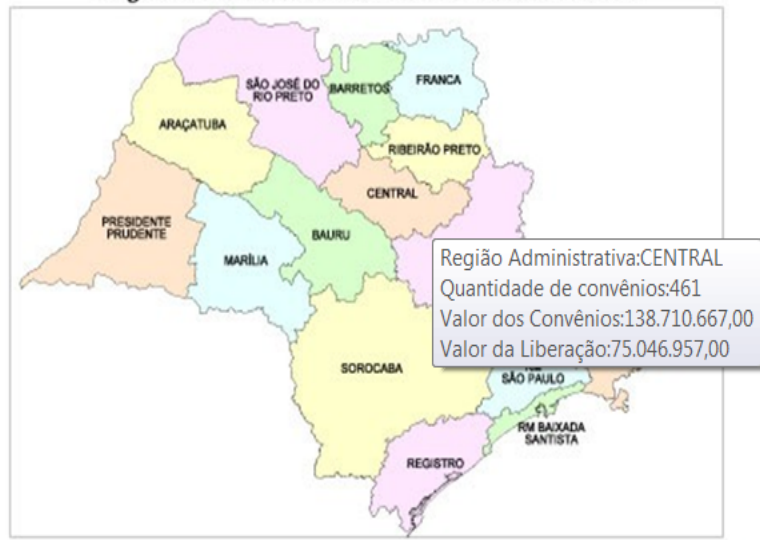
SÃO JOSÉ DO RIO PRETO
BARRETOS
FRANCA
ARAÇATUBA
RIBEIRÃO PRETO
CENTRAL
PRESIDENTE PRUDENTE
BAURU
MARÍLIA
SOROCABA
SÃO PAULO
RM BAIXADA SANTISTA
REGISTRO

Região Administrativa:CENTRAL
Quantidade de convênios:461
Valor dos Convênios:138.710.667,00
Valor da Liberação:75.046.957,00